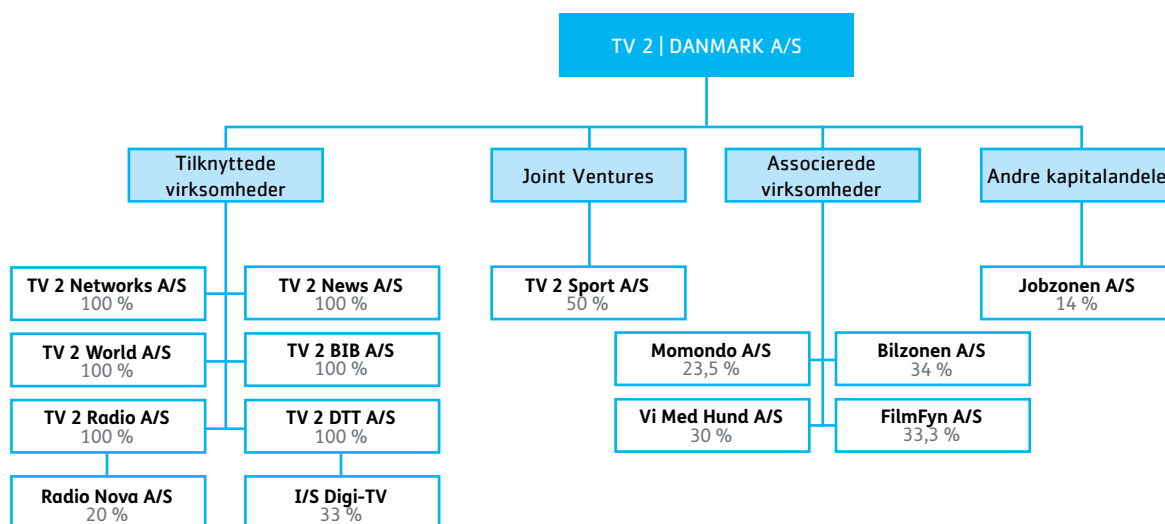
TV 2 | DANMARK A/S

Tilknyttede virksomheder

Joint Ventures

Associerede virksomheder

Andre kapitalandele

TV 2 Networks A/S
100 %

TV 2 News A/S
100 %

TV 2 World A/S
100 %

TV 2 BIB A/S
100 %

TV 2 Radio A/S
100 %

TV 2 DTT A/S
100 %

Radio Nova A/S
20 %

I/S Digi-TV
33 %

TV 2 Sport A/S
50 %

Momondo A/S
23,5 %

Bilzonen A/S
34 %

Vi Med Hund A/S
30 %

FilmFyn A/S
33,3 %

Jobzonen A/S
14 %